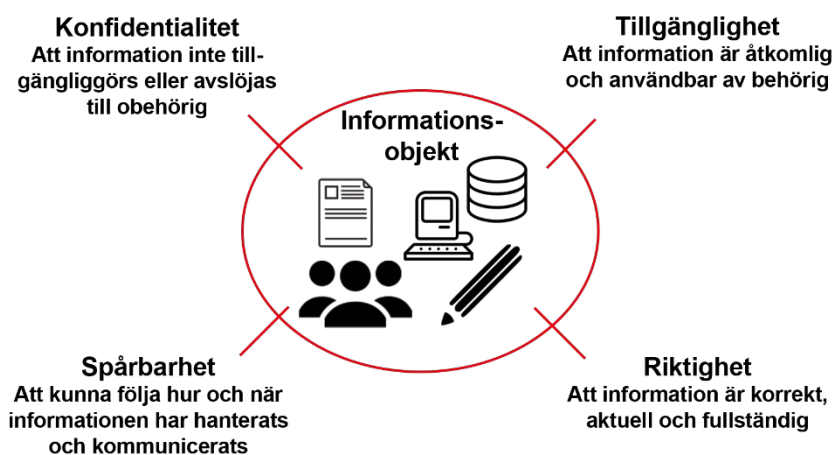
Konfidentialitet
Att information inte tillgängliggörs eller avslöjas till obehörig

Tillgänglighet
Att information är åtkomlig och användbar av behörig

Informationsobjekt

Spårbarhet
Att kunna följa hur och när informationen har hanterats och kommunicerats

Riktighet
Att information är korrekt, aktuell och fullständig